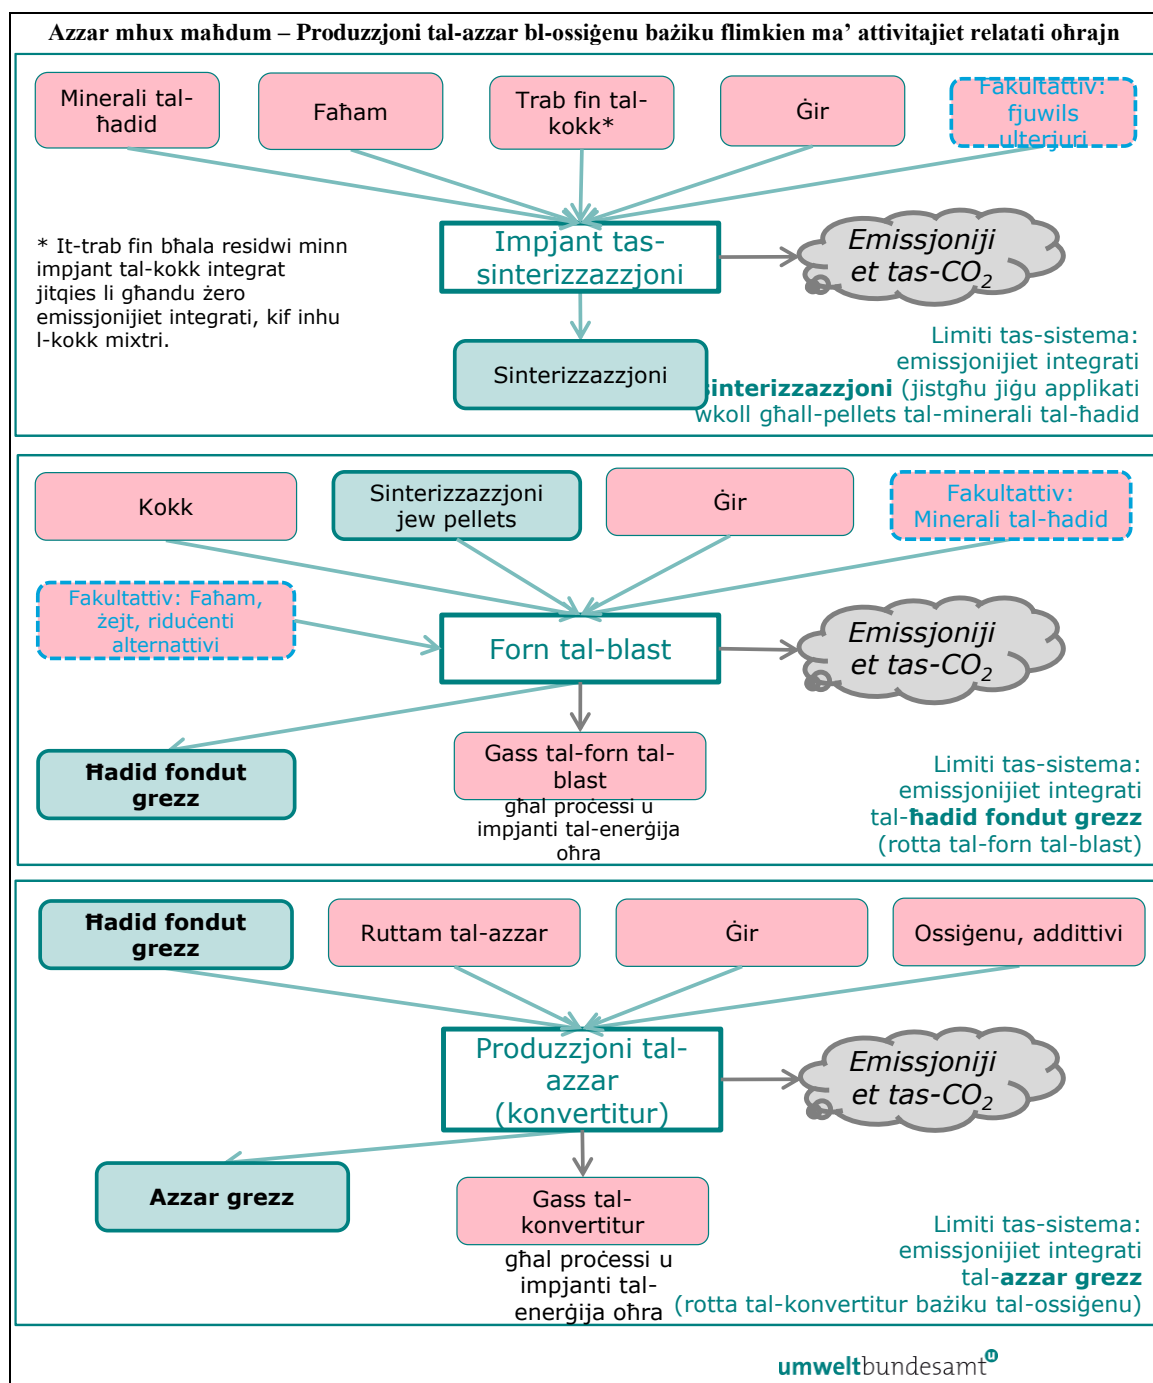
Azzar mhux maħdum – Produzzjoni tal-azzar bl-ossiġenu bażiku flimkien ma' attivitajiet relatati oħrajn

Minerali tal-ħadid

Faħam

Trab fin tal-kokk*

Ġir

Fakultattiv: fjuwils ulterjuri

* It-trab fin bħala residwi minn impjant tal-kokk integrat jitqies li għandu żero emissjonijiet integrati, kif inhu l-kokk mixtri.

Impjant tas-sinterizzazzjoni

Emissjonijiet tas-$CO_2$

Sinterizzazzjoni

Limiti tas-sistema: emissjonijiet integrati sinterizzazzjoni (jistgħu jiġu applikati wkoll għall-pellets tal-minerali tal-ħadid

Kokk

Sinterizzazzjoni jew pellets

Ġir

Fakultattiv: Minerali tal-ħadid

Fakultattiv: Faħam, żejt, riduċenti alternattivi

Forn tal-blast

Emissjonijiet tas-$CO_2$

Ħadid fondut grezz

Gass tal-forn tal-blast

għal proċessi u impjanti tal-enerġija oħra

Limiti tas-sistema: emissjonijiet integrati tal-ħadid fondut grezz (rotta tal-forn tal-blast)

Ħadid fondut grezz

Ruttam tal-azzar

Ġir

Ossiġenu, addittivi

Produzzjoni tal-azzar (konvertitur)

Emissjonijiet tas-$CO_2$

Azzar grezz

Gass tal-konvertitur

għal proċessi u impjanti tal-enerġija oħra

Limiti tas-sistema: emissjonijiet integrati tal-azzar grezz (rotta tal-konvertitur bażiku tal-ossiġenu)

umweltbundesamt